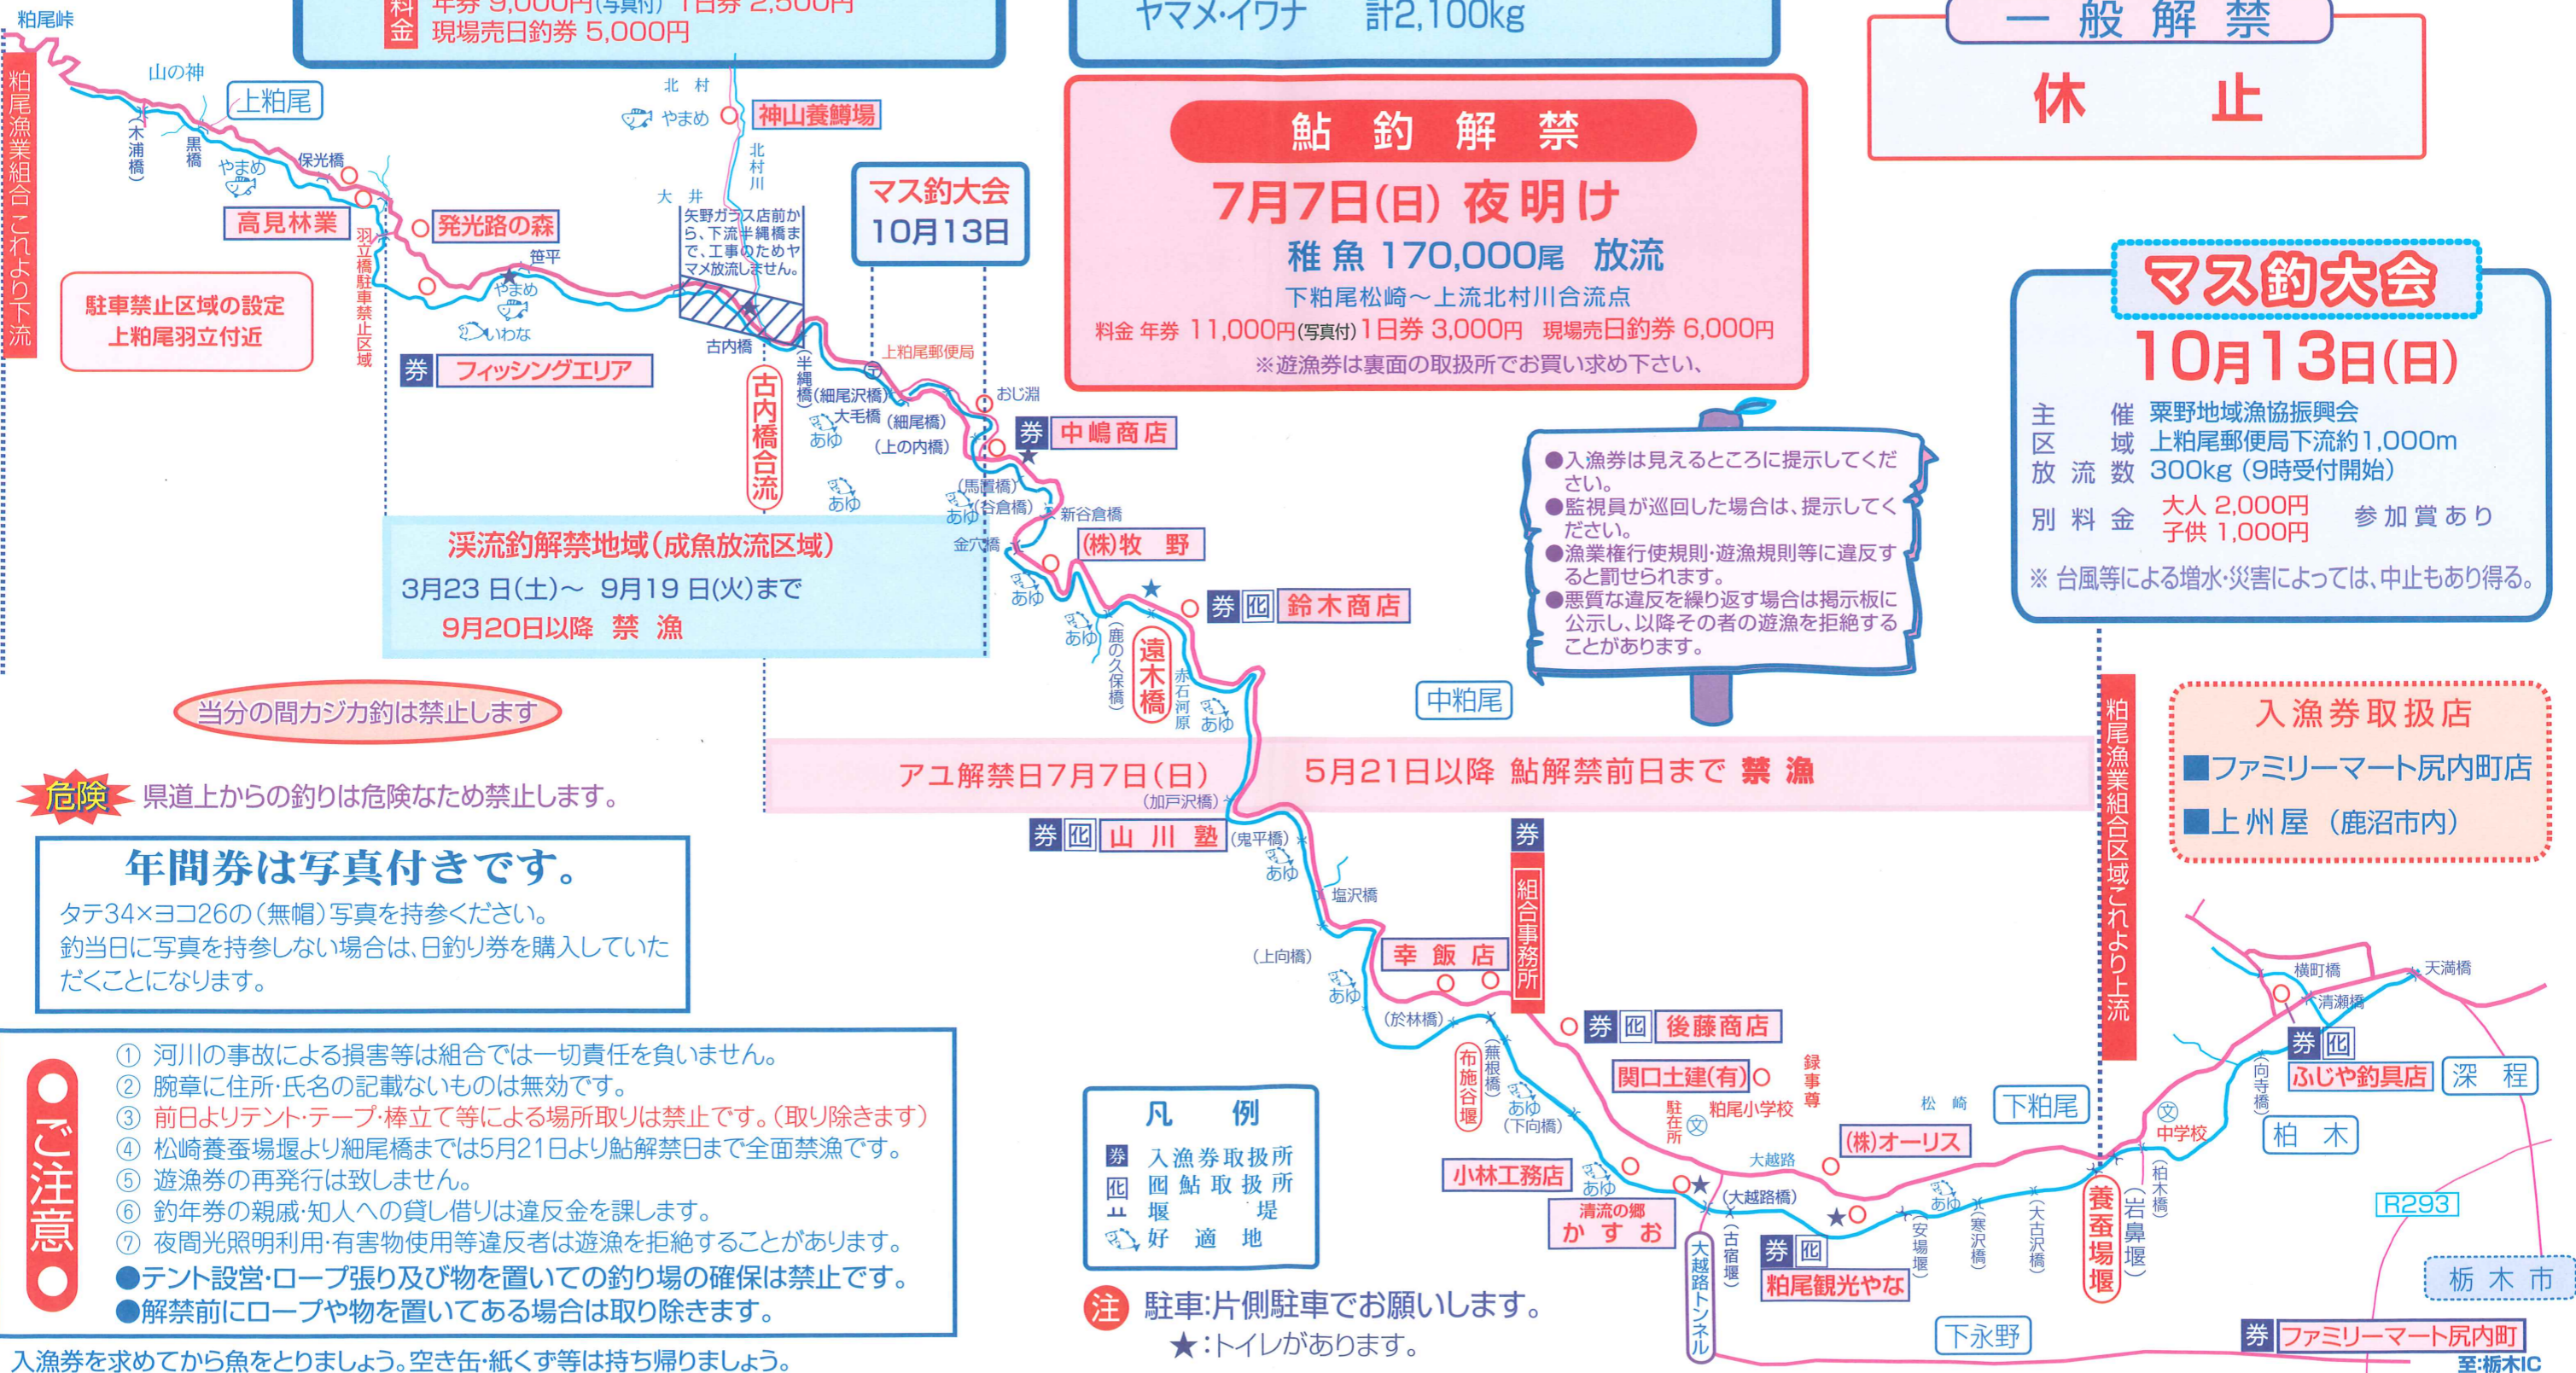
料金 年券 9,000円(写真付) 1日券 2,500円
現場売日釣券 5,000円

ヤマメ・イワナ 計2,100kg

一般解禁
休 止

鮎 釣 解 禁
7月7日(日) 夜明け
稚魚 170,000尾 放流
下粕尾松崎～上流北村川合流点
料金 年券 11,000円(写真付) 1日券 3,000円 現場売日釣券 6,000円
※遊漁券は裏面の取扱所でお買い求め下さい、

マス釣大会
10月13日(日)
主 催 粟野地域漁協振興会
区 域 上粕尾郵便局下流約1,000m
放 流 数 300kg (9時受付開始)
別 料 金 大人 2,000円 子供 1,000円 参加賞あり
※ 台風等による増水・災害によっては、中止もあり得る。

マス釣大会
10月13日

粕尾峠
粕尾漁業組合これより下流
山の神
上粕尾
(木浦橋)
黒橋
やまめ
保光橋
高見林業
発光路の森
羽立橋駐車禁止区域
駐車禁止区域の設定
上粕尾羽立付近
笹平
やまめ
いわな
券 フィッシングエリア
北村
やまめ
神山養鱒場
北村川
大井
矢野ガラス店前から、下流半縄橋まで、工事のためヤマメ放流しません。
古内橋
古内橋合流
半縄橋(細尾沢橋)
大毛橋
(細尾橋)
(上の内橋)
あゆ
上粕尾郵便局
おじ淵
券 中嶋商店
(馬置橋)
(谷倉橋)
新谷倉橋
金穴橋
あゆ
(株)牧 野
券 囮 鈴木商店
渓流釣解禁地域(成魚放流区域)
3月23日(土)～ 9月19日(火)まで
9月20日以降 禁 漁
(鹿の久保橋)
遠木橋
赤石河原
あゆ
●入漁券は見えるところに提示してください。
●監視員が巡回した場合は、提示してください。
●漁業権行使規則・遊漁規則等に違反すると罰せられます。
●悪質な違反を繰り返す場合は掲示板に公示し、以降その者の遊漁を拒絶することがあります。
中粕尾
当分の間カジカ釣は禁止します
危険 県道上からの釣りは危険なため禁止します。
アユ解禁日7月7日(日)
5月21日以降 鮎解禁前日まで 禁 漁
(加戸沢橋)
粕尾漁業組合区域これより上流
入漁券取扱店
■ファミリーマート尻内町店
■上州屋 (鹿沼市内)
券 囮 山 川 塾
(鬼平橋)
あゆ
塩沢橋
券
組合事務所
年間券は写真付きです。
タテ34×ヨコ26の(無帽)写真を持参ください。
釣当日に写真を持参しない場合は、日釣り券を購入していただくことになります。
(上向橋)
幸 飯 店
あゆ
(於林橋)
布施谷堰
(蕪根橋)
あゆ
(下向橋)
券 囮 後藤商店
関口土建(有)
録事尊
駐在所
粕尾小学校
松崎
下粕尾
(株)オーリス
大越路
(大越路橋)
小林工務店
あゆ
清流の郷 かすお
大越路トンネル
(古宿堰)
券 囮 粕尾観光やな
(安場堰)
あゆ
(寒沢橋)
(大古沢橋)
養蚕場堰
(岩鼻堰)
(柏木橋)
中学校
(向寺橋)
券 囮 ふじや釣具店
深 程
柏 木
横町橋
清瀬橋
天満橋
R293
栃 木 市
下永野
券 ファミリーマート尻内町
至:栃木IC
① 河川の事故による損害等は組合では一切責任を負いません。
② 腕章に住所・氏名の記載ないものは無効です。
③ 前日よりテント・テープ・棒立て等による場所取りは禁止です。(取り除きます)
④ 松崎養蚕場堰より細尾橋までは5月21日より鮎解禁日まで全面禁漁です。
⑤ 遊漁券の再発行は致しません。
⑥ 釣年券の親戚・知人への貸し借りは違反金を課します。
⑦ 夜間光照明利用・有害物使用等違反者は遊漁を拒絶することがあります。
●テント設営・ロープ張り及び物を置いての釣り場の確保は禁止です。
●解禁前にロープや物を置いてある場合は取り除きます。
ご注意
凡 例
券 入漁券取扱所
囮 囮鮎取扱所
堰 堰 堤
好 適 地
注 駐車:片側駐車でお願いします。
★:トイレがあります。
入漁券を求めてから魚をとりましょう。空き缶・紙くず等は持ち帰りましょう。